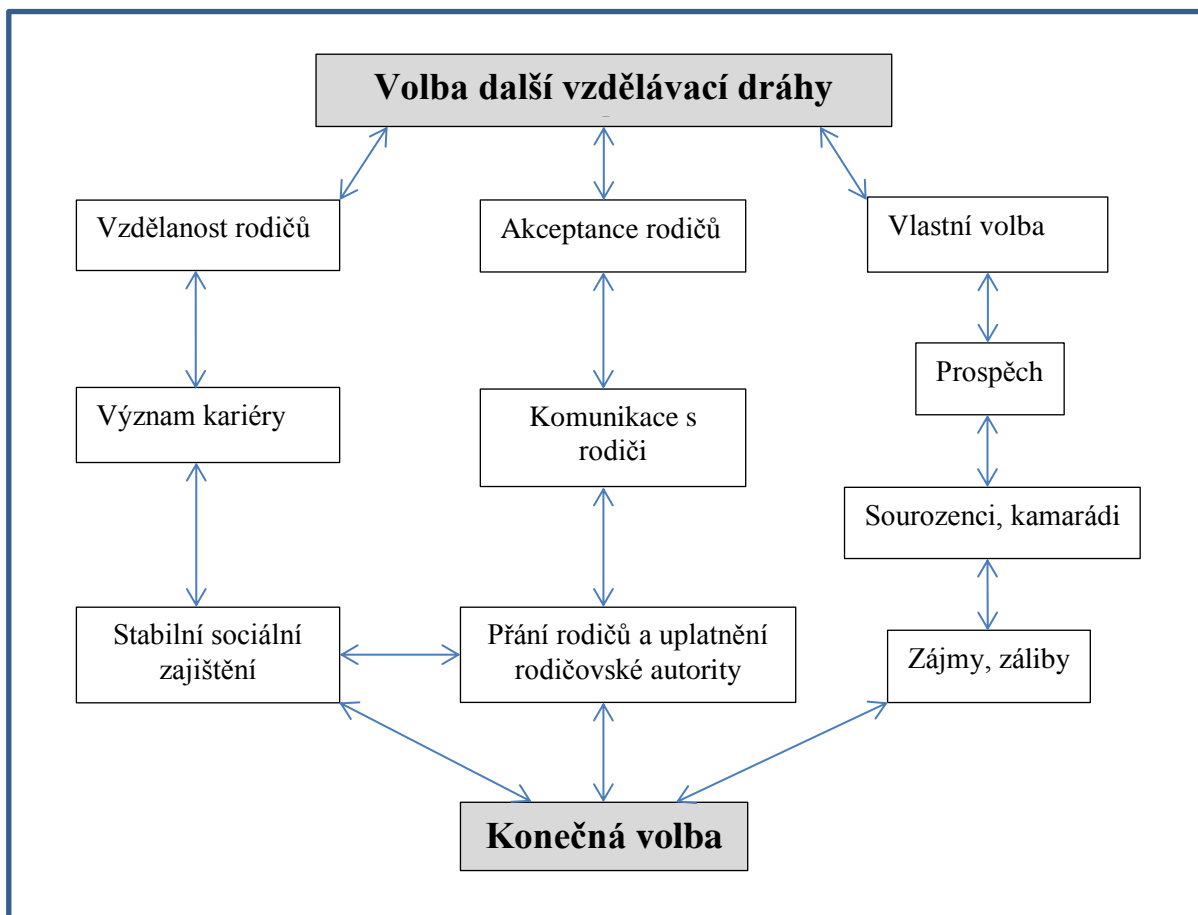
Volba další vzdělávací dráhy

Vzdělanost rodičů

Akceptance rodičů

Vlastní volba

Význam kariéry

Komunikace s rodiči

Prospěch

Sourozenci, kamarádi

Stabilní sociální zajištění

Přání rodičů a uplatnění rodičovské autority

Zájmy, záliby

Konečná volba